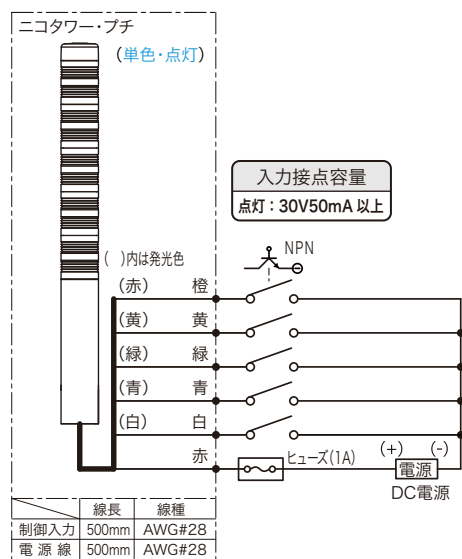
ニコタワー・プチ

(単色・点灯)

入力接点容量

点灯：30V50mA 以上

( )内は発光色

NPN

(赤) 橙

(黄) 黄

(緑) 緑

(青) 青

(白) 白

赤

ヒューズ(1A)

(+) (-)

電源

DC電源

| | 線長 | 線種 |
|---|---|---|
| 制御入力 | 500mm | AWG#28 |
| 電源線 | 500mm | AWG#28 |